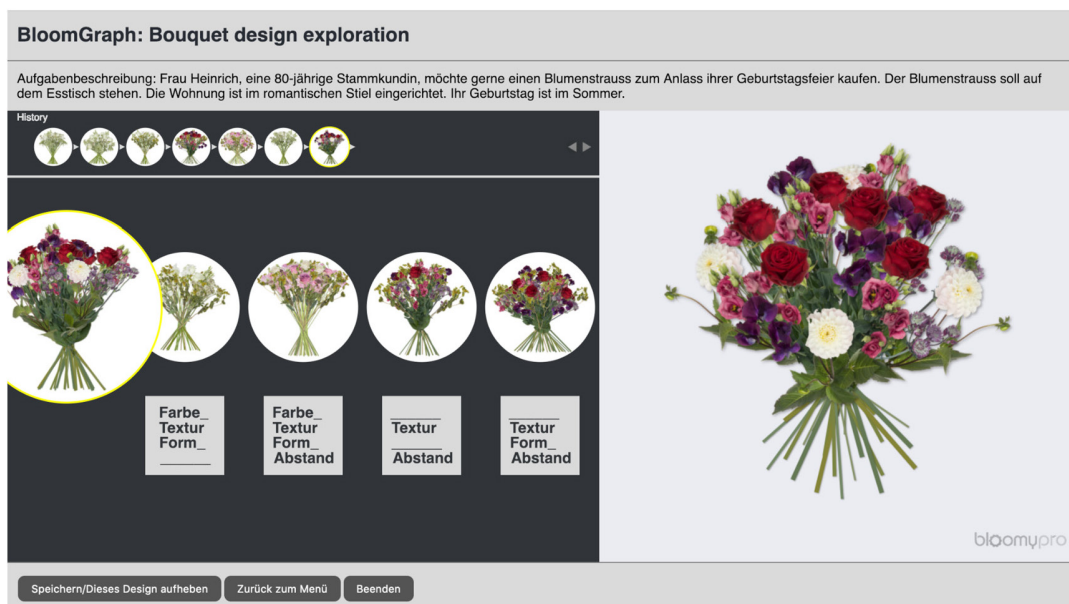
BloomGraph: Bouquet design exploration

Aufgabenbeschreibung: Frau Heinrich, eine 80-jährige Stammkundin, möchte gerne einen Blumenstrauss zum Anlass ihrer Geburtstagsfeier kaufen. Der Blumenstrauss soll auf dem Esstisch stehen. Die Wohnung ist im romantischen Stiel eingerichtet. Ihr Geburtstag ist im Sommer.

History

Farbe_
Textur
Form_
______

Farbe_
Textur
Form_
Abstand

______
Textur
______
Abstand

______
Textur
Form_
Abstand

bloomypro

Speichern/Dieses Design aufheben

Zurück zum Menü

Beenden